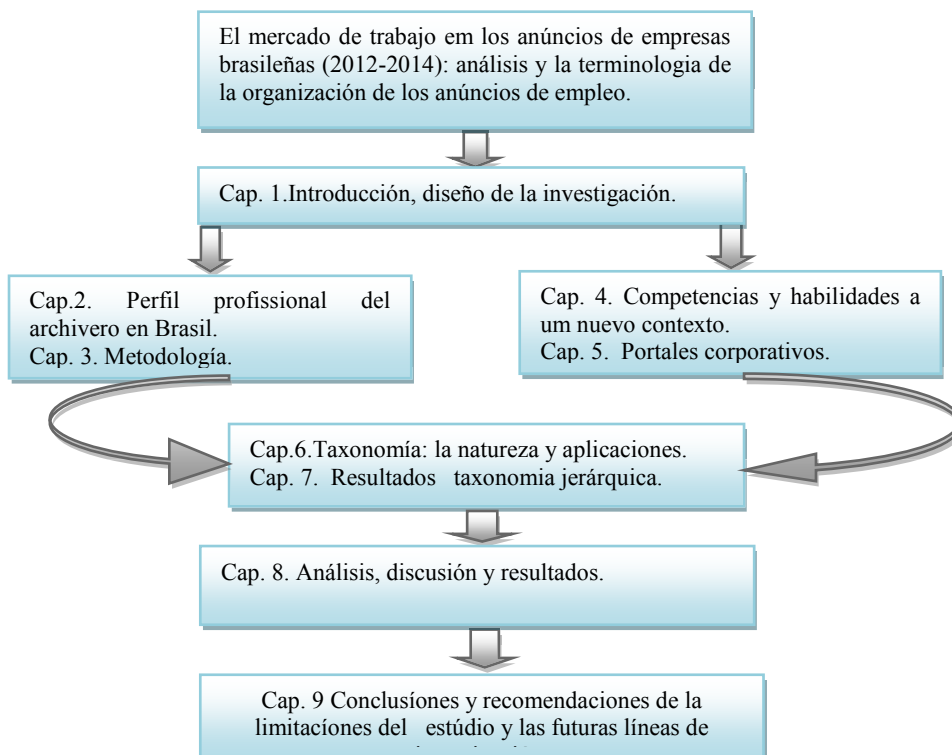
El mercado de trabajo em los anúncios de empresas brasileñas (2012-2014): análisis y la terminologia de la organización de los anúncios de empleo.

Cap. 1.Introducción, diseño de la investigación.

Cap.2. Perfil profissional del archivero en Brasil.
Cap. 3. Metodología.

Cap. 4. Competencias y habilidades a um nuevo contexto.
Cap. 5. Portales corporativos.

Cap.6.Taxonomía: la natureza y aplicaciones.
Cap. 7. Resultados taxonomia jerárquica.

Cap. 8. Análisis, discusión y resultados.

Cap. 9 Conclusíones y recomendaciones de la limitacíones del estúdio y las futuras líneas de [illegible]